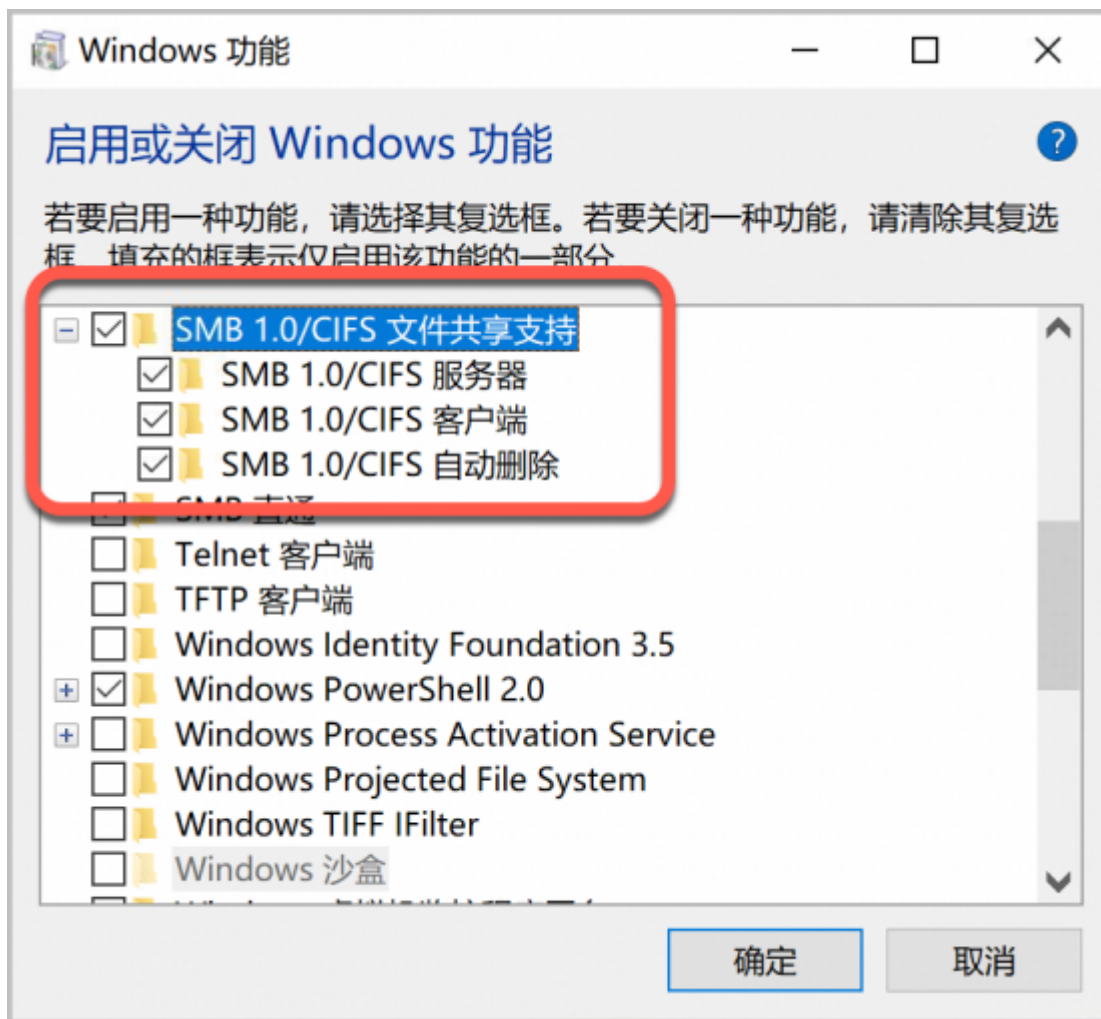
Windows 功能

启用或关闭 Windows 功能

若要启用一种功能，请选择其复选框。若要关闭一种功能，请清除其复选框。填充的框表示仅启用该功能的一部分。

SMB 1.0/CIFS 文件共享支持
SMB 1.0/CIFS 服务器
SMB 1.0/CIFS 客户端
SMB 1.0/CIFS 自动删除
SMB 直通
Telnet 客户端
TFTP 客户端
Windows Identity Foundation 3.5
Windows PowerShell 2.0
Windows Process Activation Service
Windows Projected File System
Windows TIFF IFilter
Windows 沙盒
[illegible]

确定
取消